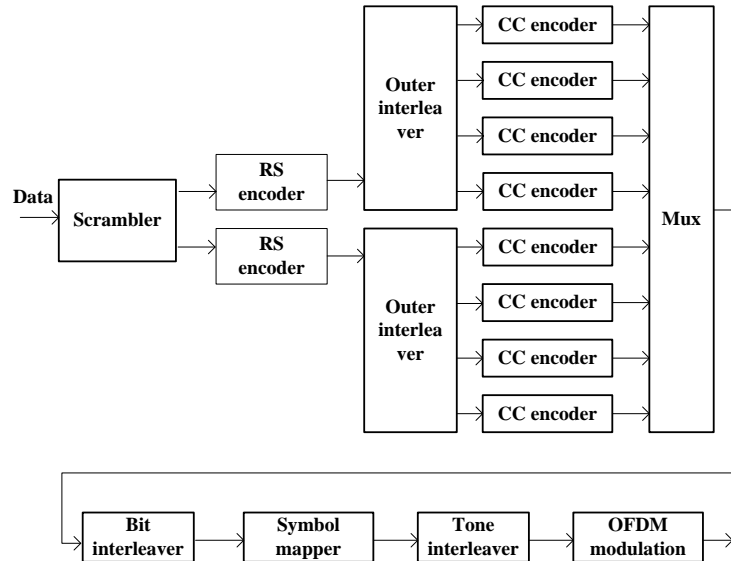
Data

Scrambler

RS encoder

RS encoder

Outer interlea ver

Outer interlea ver

CC encoder

CC encoder

CC encoder

CC encoder

CC encoder

CC encoder

CC encoder

CC encoder

Mux

Bit interleaver

Symbol mapper

Tone interleaver

OFDM modulation